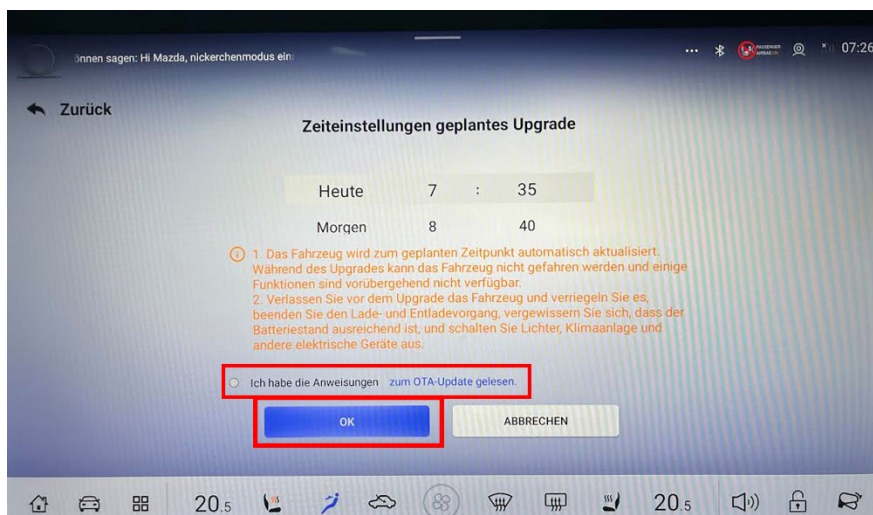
önnen sagen: Hi Mazda, nickerchenmodus ein

07:26

PASSENGER AIRBAG ON

Zurück

Zeiteinstellungen geplantes Upgrade

| Heute | 7 | : | 35 |
|---|---|---|---|
| Morgen | 8 | | 40 |

1. Das Fahrzeug wird zum geplanten Zeitpunkt automatisch aktualisiert. Während des Upgrades kann das Fahrzeug nicht gefahren werden und einige Funktionen sind vorübergehend nicht verfügbar.
2. Verlassen Sie vor dem Upgrade das Fahrzeug und verriegeln Sie es, beenden Sie den Lade- und Entladevorgang, vergewissern Sie sich, dass der Batteriestand ausreichend ist, und schalten Sie Lichter, Klimaanlage und andere elektrische Geräte aus.

Ich habe die Anweisungen zum OTA-Update gelesen.

OK

ABBRECHEN

20.5

20.5